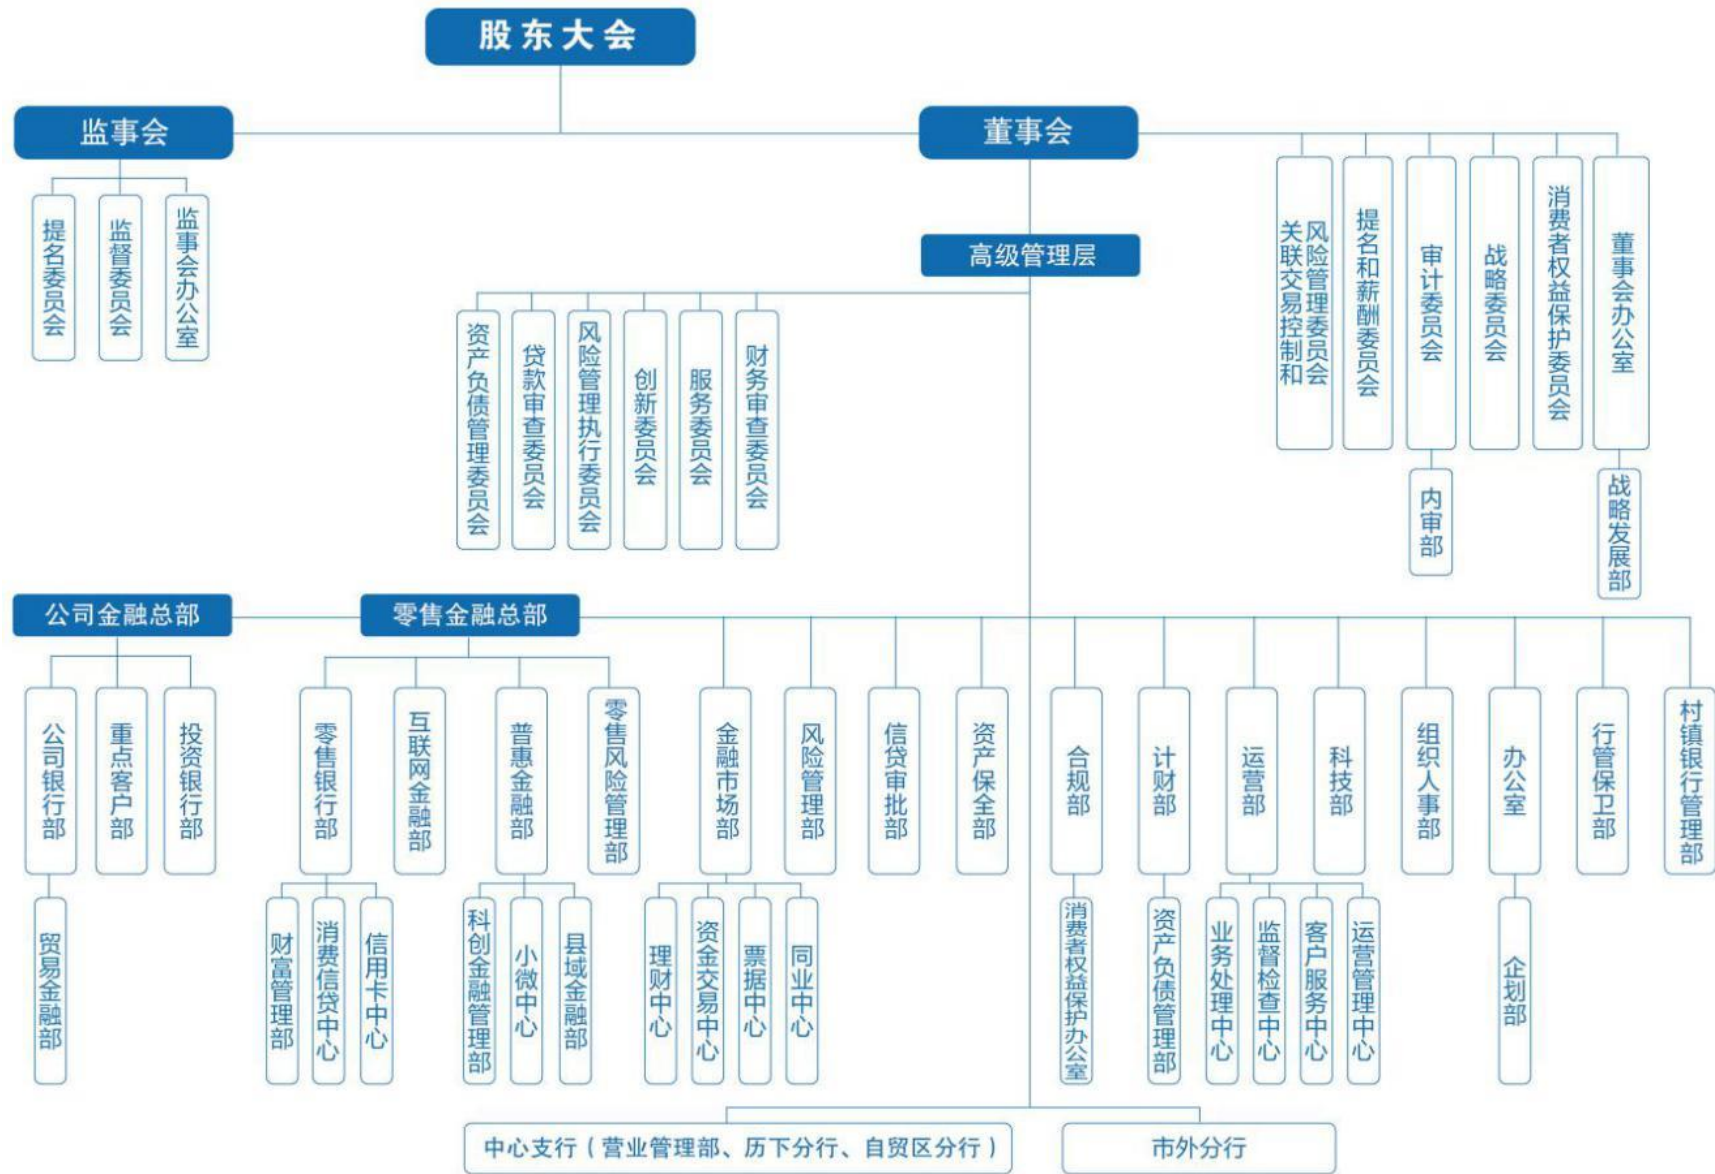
股东大会

监事会

提名委员会

监督委员会

监事会办公室

董事会

风险管理委员会关联交易控制和

提名和薪酬委员会

审计委员会

内审部

战略委员会

消费者权益保护委员会

董事会办公室

战略发展部

高级管理层

资产负债管理委员会

贷款审查委员会

风险管理执行委员会

创新委员会

服务委员会

财务审查委员会

公司金融总部

零售金融总部

公司银行部

贸易金融部

重点客户部

投资银行部

零售银行部

财富管理部

消费信贷中心

信用卡中心

互联网金融部

普惠金融部

科创金融管理部

小微中心

县域金融部

零售风险管理部

金融市场部

理财中心

资金交易中心

票据中心

同业中心

风险管理部

信贷审批部

资产保全部

合规部

消费者权益保护办公室

计财部

资产负债管理部

运营部

业务处理中心

监督检查中心

客户服务中心

运营管理中心

科技部

组织人事部

办公室

企划部

行管保卫部

村镇银行管理部

中心支行（营业管理部、历下分行、自贸区分行）

市外分行